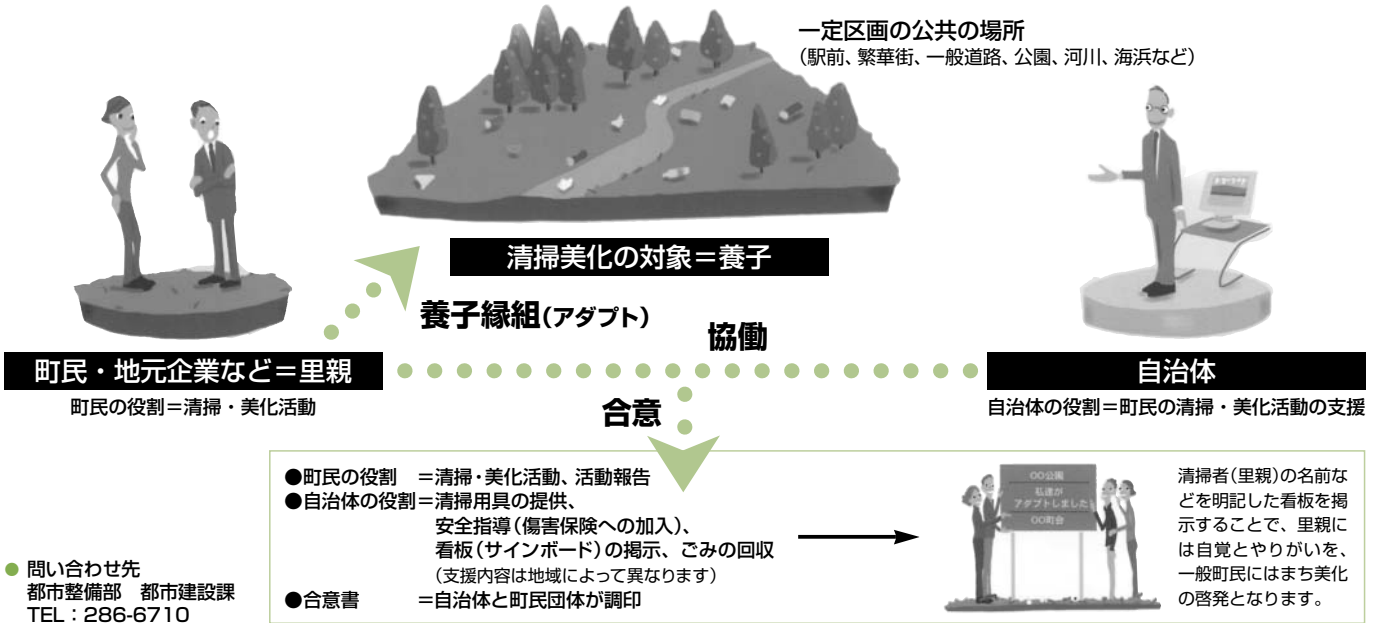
一定区画の公共の場所
（駅前、繁華街、一般道路、公園、河川、海浜など）

清掃美化の対象＝養子

養子縁組（アダプト）

協働

町民・地元企業など＝里親

町民の役割＝清掃・美化活動

自治体

自治体の役割＝町民の清掃・美化活動の支援

合意

●町民の役割　＝清掃・美化活動、活動報告
●自治体の役割＝清掃用具の提供、
安全指導（傷害保険への加入）、
看板（サインボード）の掲示、ごみの回収
（支援内容は地域によって異なります）
●合意書　＝自治体と町民団体が調印

OO公園
私達が
アダプトしました
OO町会

清掃者（里親）の名前などを明記した看板を掲示することで、里親には自覚とやりがいを、一般町民にはまち美化の啓発となります。

● 問い合わせ先
都市整備部　都市建設課
TEL：286-6710